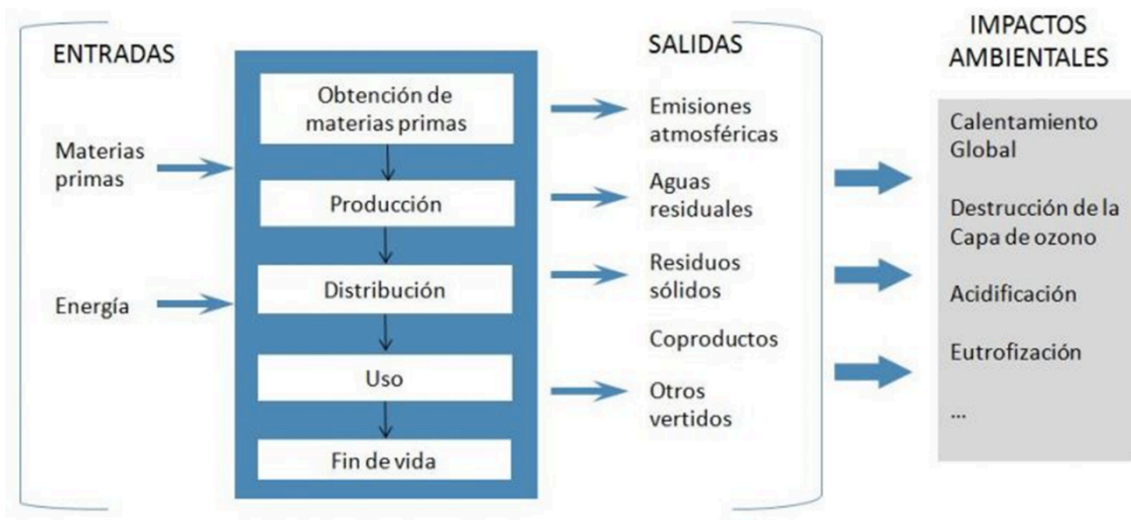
ENTRADAS

Materias primas

Energía

Obtención de materias primas

Producción

Distribución

Uso

Fin de vida

SALIDAS

Emisiones atmosféricas

Aguas residuales

Residuos sólidos

Coproductos

Otros vertidos

IMPACTOS AMBIENTALES

Calentamiento Global

Destrucción de la Capa de ozono

Acidificación

Eutrofización

...